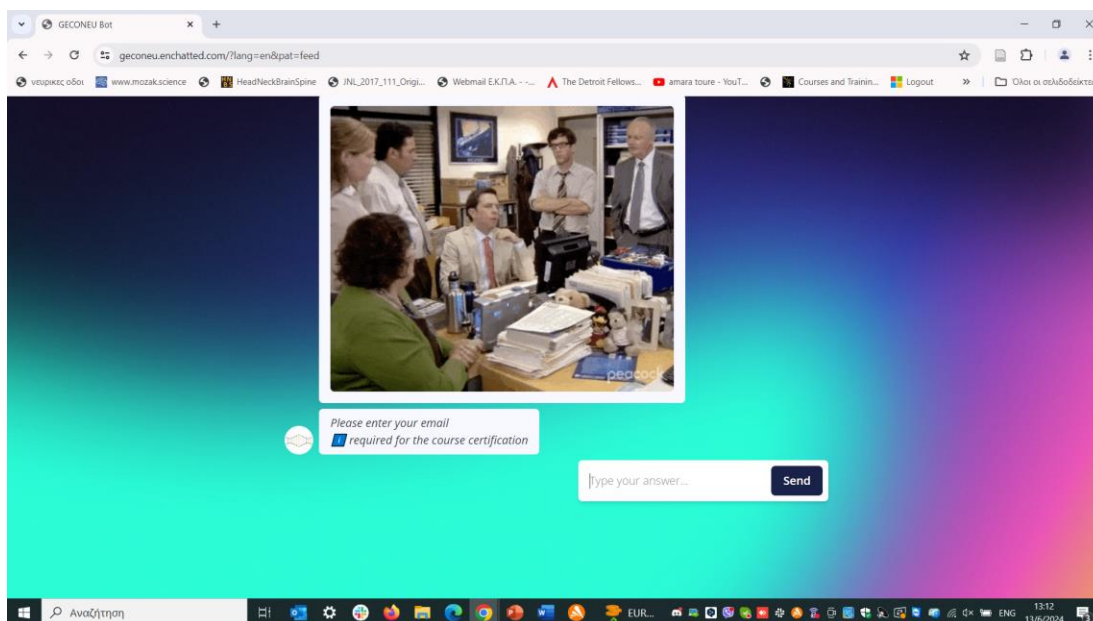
GECONEU Bot

geconeu.enchatted.com/?lang=en&pat=feed

νευρικες οδοι
www.mozak.science
HeadNeckBrainSpine
JNL_2017_111_Origi...
Webmail E.K.Π.A. - ...
The Detroit Fellows...
amara toure - YouT...
Courses and Trainin...
Logout
Όλοι οι σελιδοδείκτες

peacock

Please enter your email
required for the course certification

Type your answer...
Send

Αναζήτηση
EUR...
ENG
13:12
13/6/2024